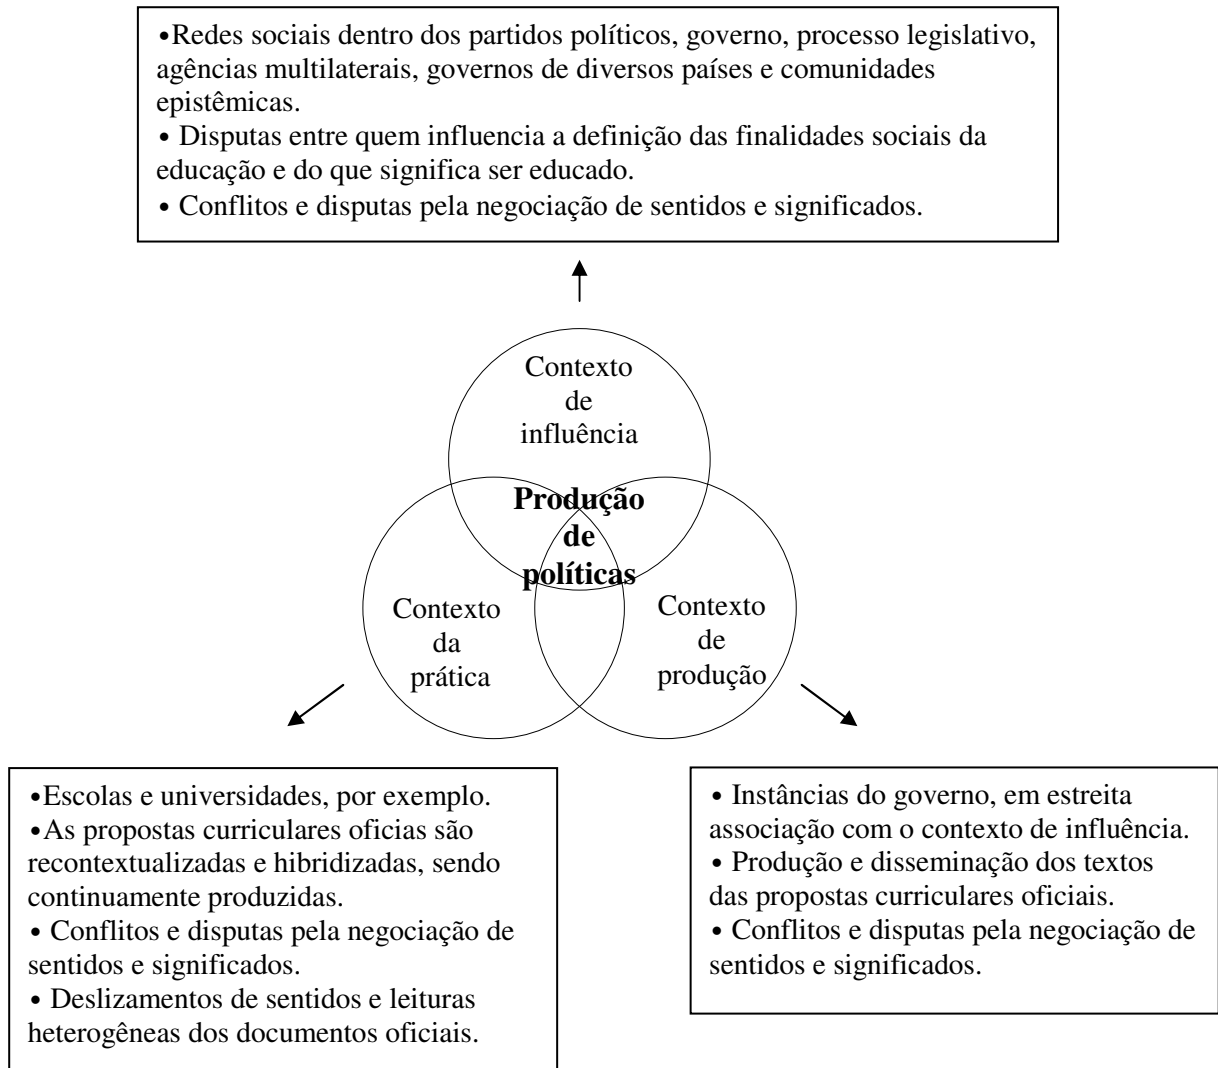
•Redes sociais dentro dos partidos políticos, governo, processo legislativo, agências multilaterais, governos de diversos países e comunidades epistêmicas.
• Disputas entre quem influencia a definição das finalidades sociais da educação e do que significa ser educado.
• Conflitos e disputas pela negociação de sentidos e significados.

Contexto de influência

Produção de políticas

Contexto da prática

Contexto de produção

•Escolas e universidades, por exemplo.
•As propostas curriculares oficias são recontextualizadas e hibridizadas, sendo continuamente produzidas.
• Conflitos e disputas pela negociação de sentidos e significados.
• Deslizamentos de sentidos e leituras heterogêneas dos documentos oficiais.

• Instâncias do governo, em estreita associação com o contexto de influência.
• Produção e disseminação dos textos das propostas curriculares oficiais.
• Conflitos e disputas pela negociação de sentidos e significados.